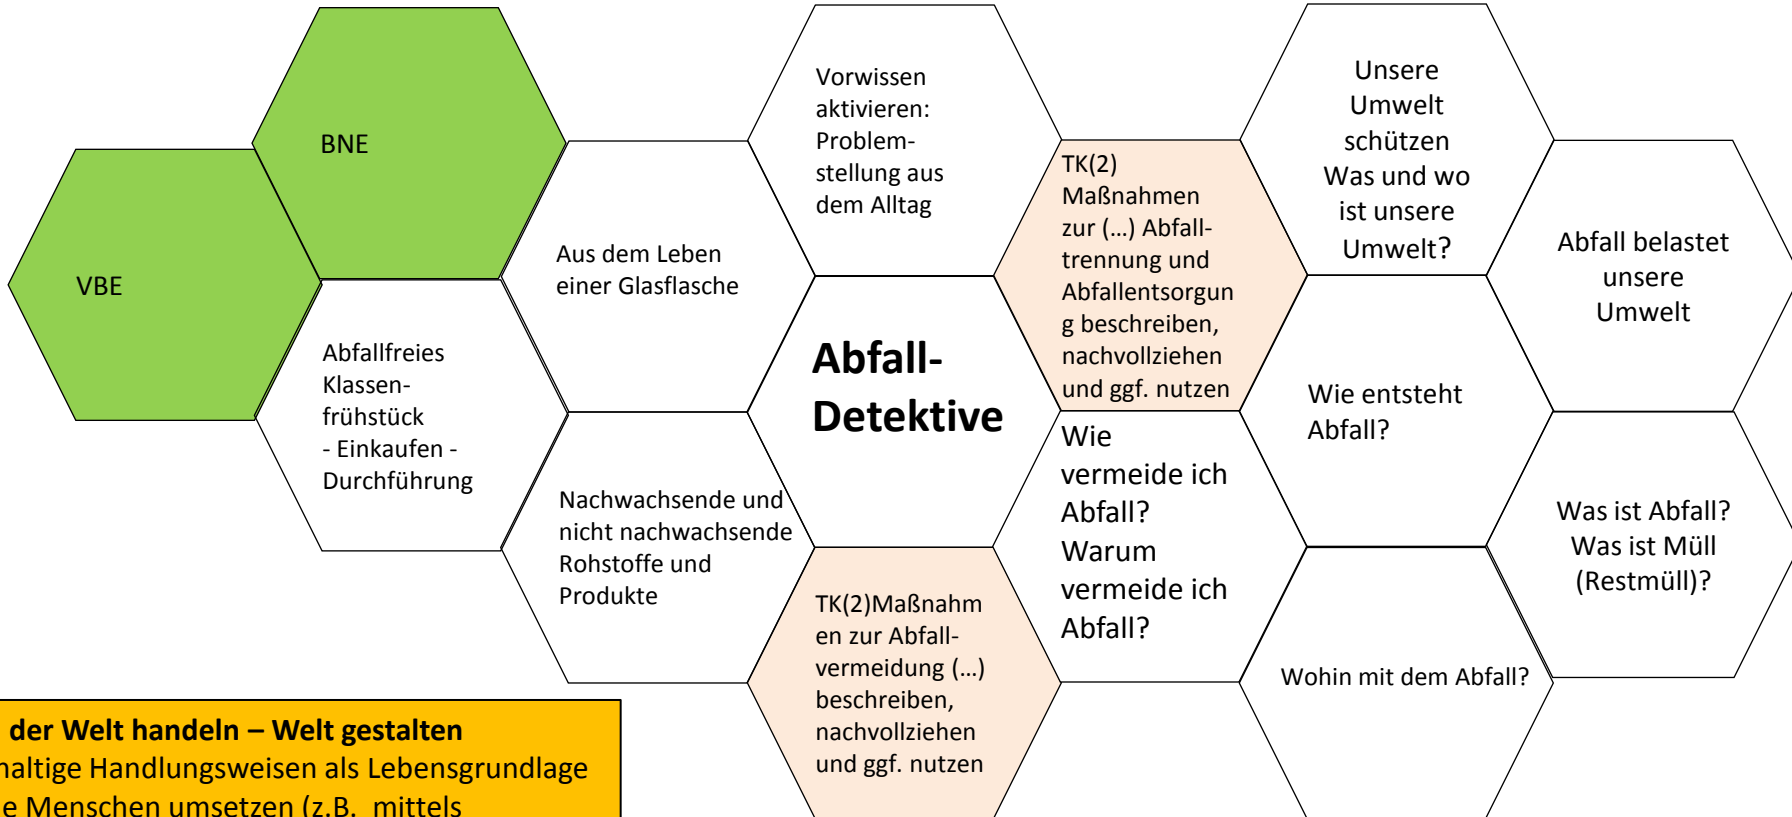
VBE

BNE

Abfallfreies Klassenfrühstück
- Einkaufen -
Durchführung

Aus dem Leben einer Glasflasche

Nachwachsende und nicht nachwachsende Rohstoffe und Produkte

Vorwissen aktivieren: Problemstellung aus dem Alltag

Abfall-Detektive

TK(2)Maßnahmen zur Abfallvermeidung (…) beschreiben, nachvollziehen und ggf. nutzen

TK(2) Maßnahmen zur (…) Abfalltrennung und Abfallentsorgung beschreiben, nachvollziehen und ggf. nutzen

Wie vermeide ich Abfall? Warum vermeide ich Abfall?

Unsere Umwelt schützen Was und wo ist unsere Umwelt?

Wie entsteht Abfall?

Wohin mit dem Abfall?

Abfall belastet unsere Umwelt

Was ist Abfall? Was ist Müll (Restmüll)?

der Welt handeln – Welt gestalten
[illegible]haltige Handlungsweisen als Lebensgrundlage
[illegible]e Menschen umsetzen (z.B. mittels